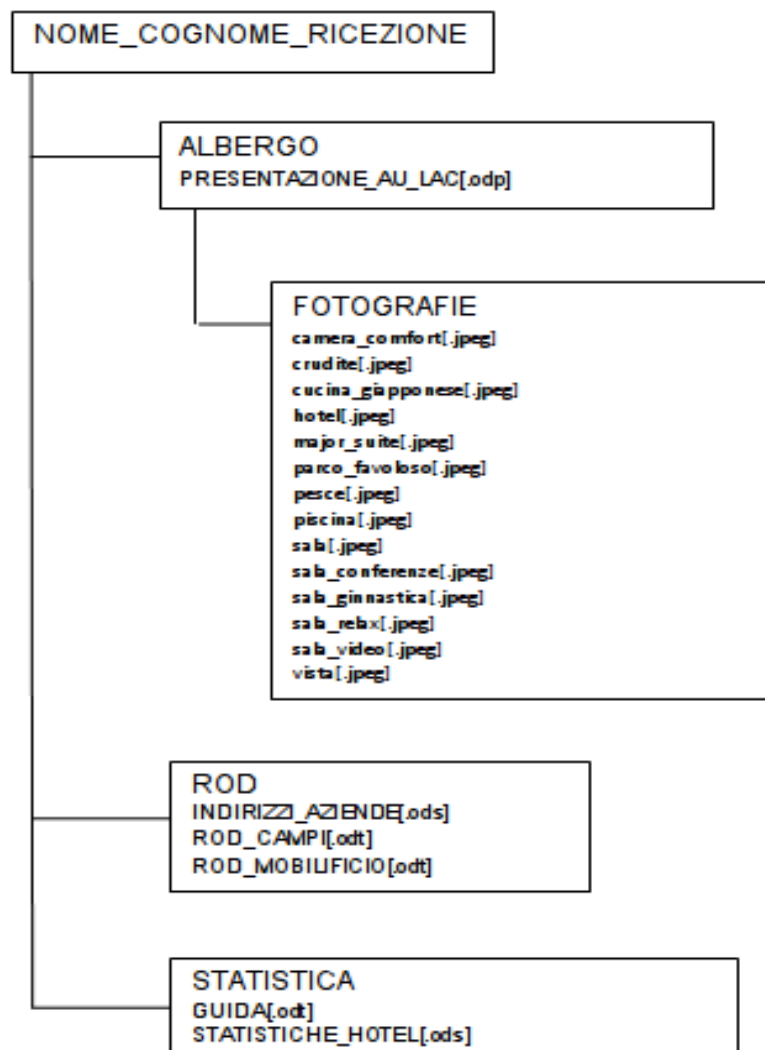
NOME_COGNOME_RICEZIONE

ALBERGO
PRESENTAZIONE_AU_LAC[.odp]

FOTOGRAFIE
camera_comfort[.jpeg]
crudite[.jpeg]
cucina_giapponese[.jpeg]
hotel[.jpeg]
major_suite[.jpeg]
parco_favoloso[.jpeg]
pesce[.jpeg]
piscina[.jpeg]
sala[.jpeg]
sala_conferenze[.jpeg]
sala_ginnastica[.jpeg]
sala_relax[.jpeg]
sala_video[.jpeg]
vista[.jpeg]

ROD
INDIRIZZI_AZIENDE[.ods]
ROD_CAMPI[.odt]
ROD_MOBILIFICIO[.odt]

STATISTICA
GUIDA[.odt]
STATISTICHE_HOTEL[.ods]